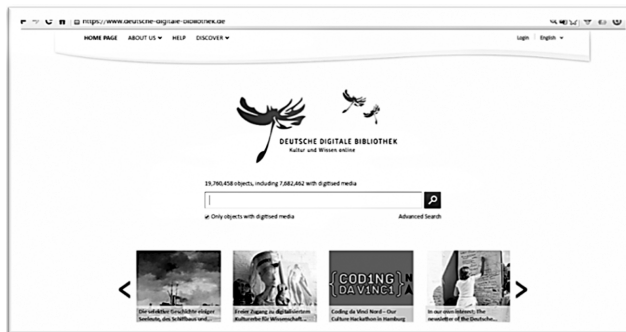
https://www.deutsche-digitale-bibliothek.de

HOME PAGE ABOUT US HELP DISCOVER

Login English

DEUTSCHE DIGITALE BIBLIOTHEK
Kultur und Wissen online

19,760,458 objects, including 7,682,462 with digitised media

Only objects with digitised media

Advanced Search

Die wirkliche Geschichte einiger Seeleute, das Schiffsbau und ...

Freier Zugang zu digitalisiertem Kulturerbe für Wissenschaft ...

CODING DA V1NC1 N A

Coding da Vinci Nord – Our Culture Hackathon in Hamburg

In our own interest: The newsletter of the Deutsche ...